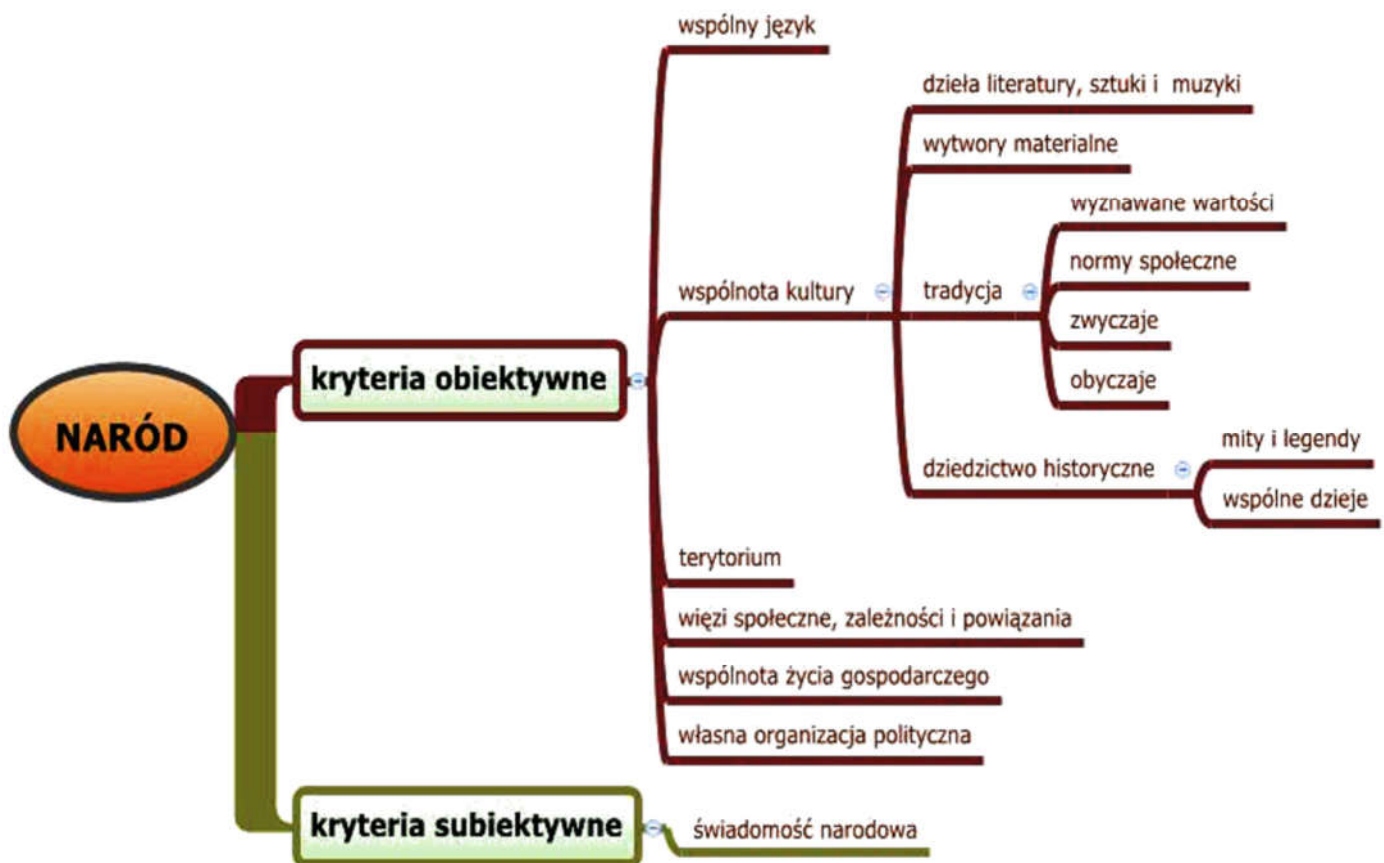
NARÓD

kryteria obiektywne

wspólny język

wspólnota kultury

dzieła literatury, sztuki i muzyki

wytwory materialne

tradycja

wyznawane wartości

normy społeczne

zwyczaje

obyczaje

dziedzictwo historyczne

mity i legendy

wspólne dzieje

terytorium

więzi społeczne, zależności i powiązania

wspólnota życia gospodarczego

własna organizacja polityczna

kryteria subiektywne

świadomość narodowa